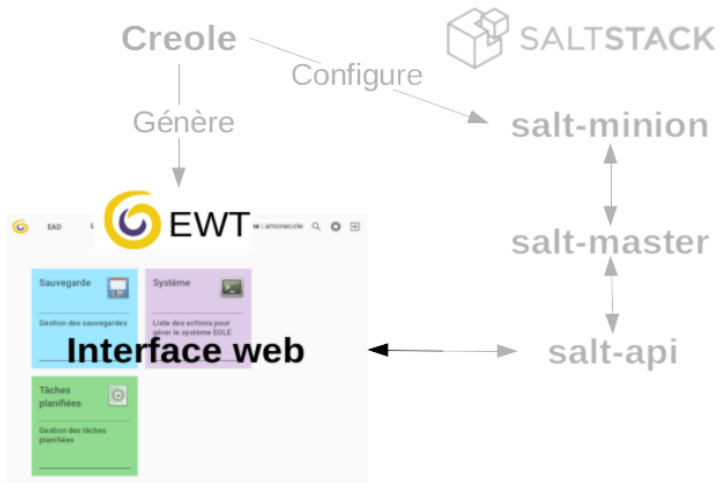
Creole

SALTSTACK

Configure

Génère

salt-minion

EWT

EAD

: amonecole

salt-master

Sauvegarde

Gestion des sauvegardes

Système

Liste des actions pour gérer le système EOLE

Interface web

salt-api

Tâches planifiées

Gestion des tâches planifiées